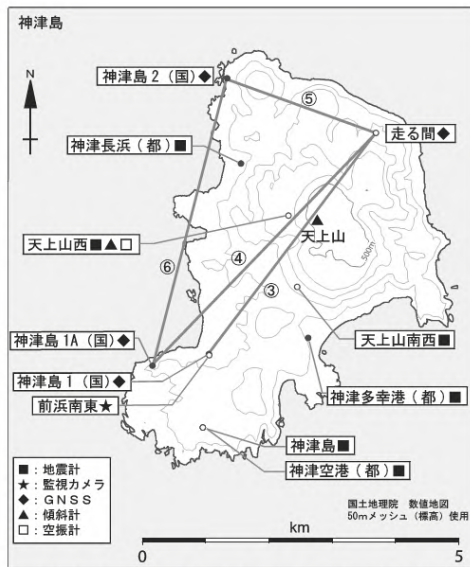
神津島

N

神津島 2（国）◆

⑤

走る間◆

神津長浜（都）■

天上山西■▲□

天上山

500m

④

⑥

③

天上山南西■

神津島 1A（国）◆

神津島 1（国）◆

神津多幸港（都）■

前浜南東★

神津島■

神津空港（都）■

■：地震計
★：監視カメラ
◆：GNSS
▲：傾斜計
□：空振計

国土地理院　数値地図
50mメッシュ（標高）使用

km

0

5